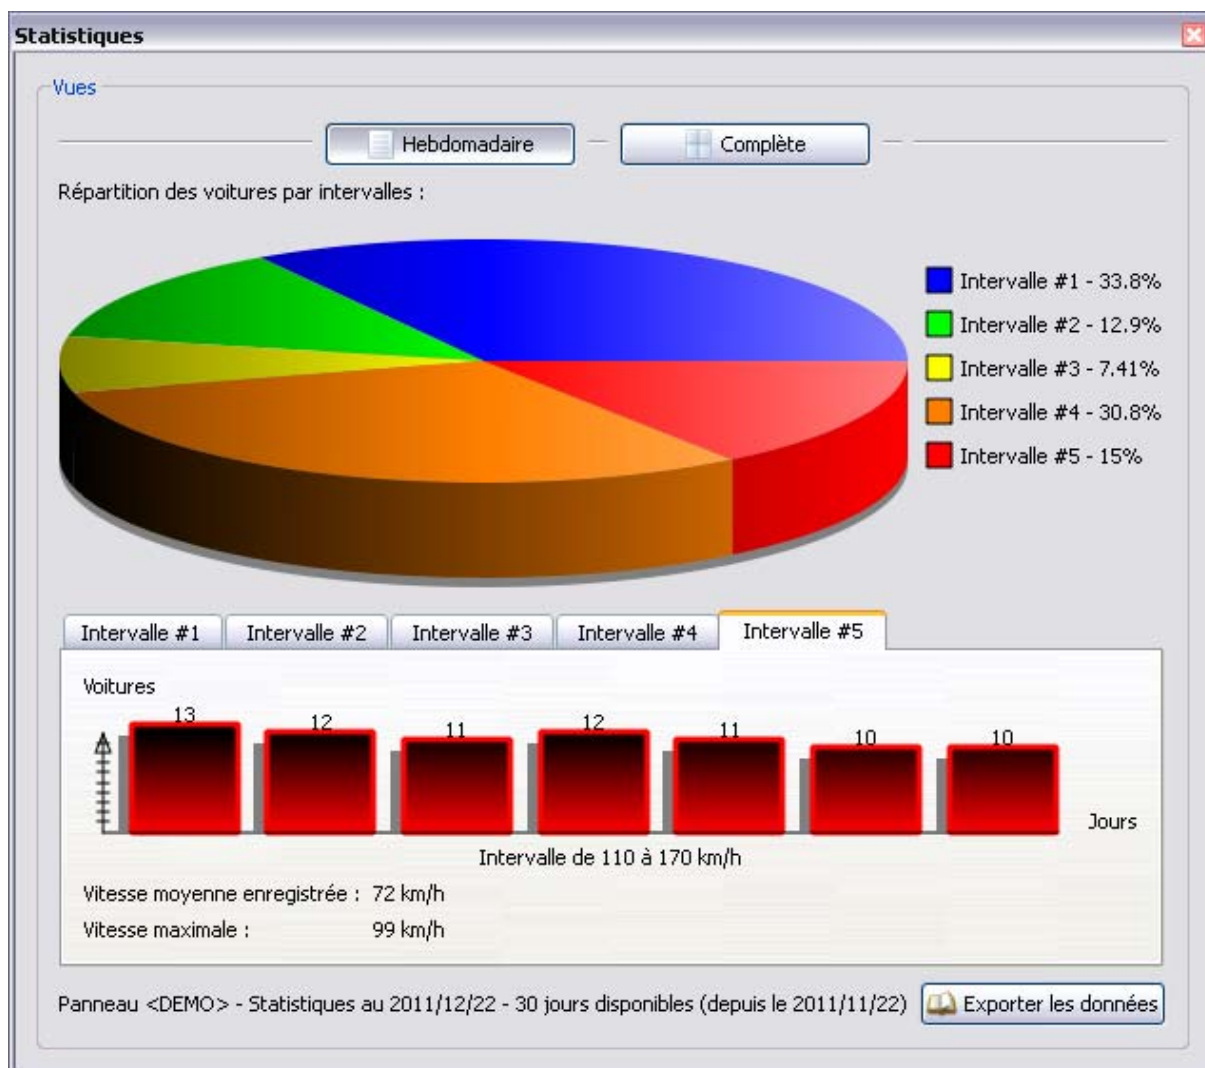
Statistiques

Vues

Hebdomadaire

Complète

Répartition des voitures par intervalles :

Intervalle #1 - 33.8%
Intervalle #2 - 12.9%
Intervalle #3 - 7.41%
Intervalle #4 - 30.8%
Intervalle #5 - 15%

Intervalle #1
Intervalle #2
Intervalle #3
Intervalle #4
Intervalle #5

Voitures

13
12
11
12
11
10
10

Jours

Intervalle de 110 à 170 km/h

Vitesse moyenne enregistrée : 72 km/h

Vitesse maximale : 99 km/h

Panneau <DEMO> - Statistiques au 2011/12/22 - 30 jours disponibles (depuis le 2011/11/22)

Exporter les données